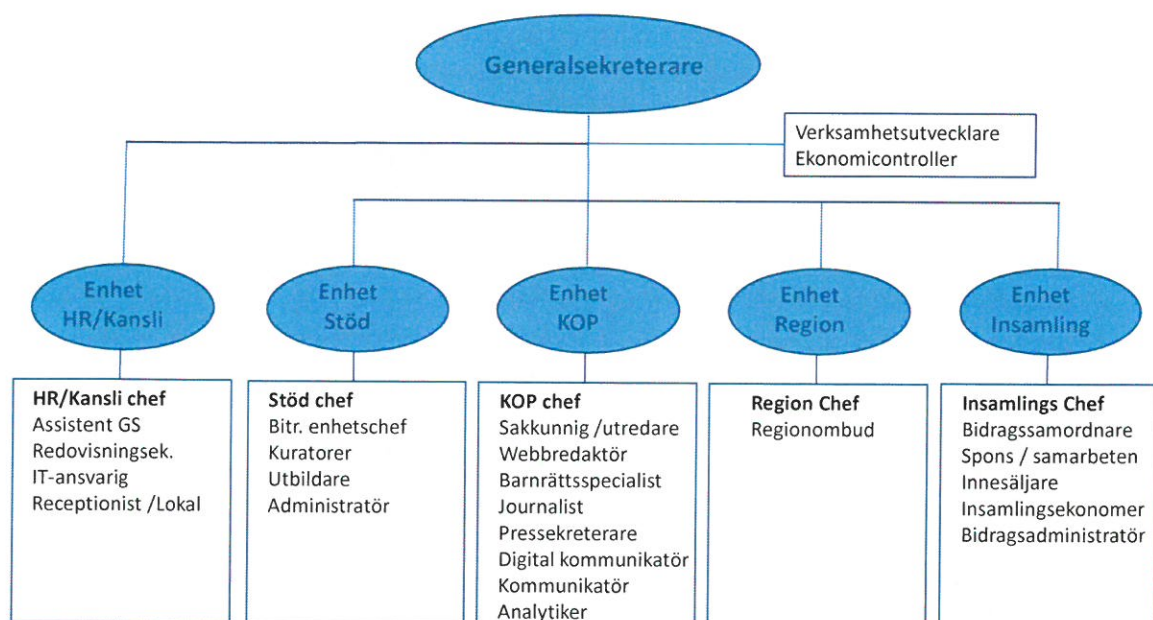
Generalsekreterare

Verksamhetsutvecklare
Ekonomicontroller

Enhet HR/Kansli

Enhet Stöd

Enhet KOP

Enhet Region

Enhet Insamling

HR/Kansli chef
Assistent GS
Redovisningsek.
IT-ansvarig
Receptionist /Lokal

Stöd chef
Bitr. enhetschef
Kuratorer
Utbildare
Administratör

KOP chef
Sakkunnig /utredare
Webbredaktör
Barnrättsspecialist
Journalist
Pressekreterare
Digital kommunikatör
Kommunikatör
Analytiker

Region Chef
Regionombud

Insamlings Chef
Bidragssamordnare
Spons / samarbeten
Innesäljare
Insamlingsekonomer
Bidragsadministratör